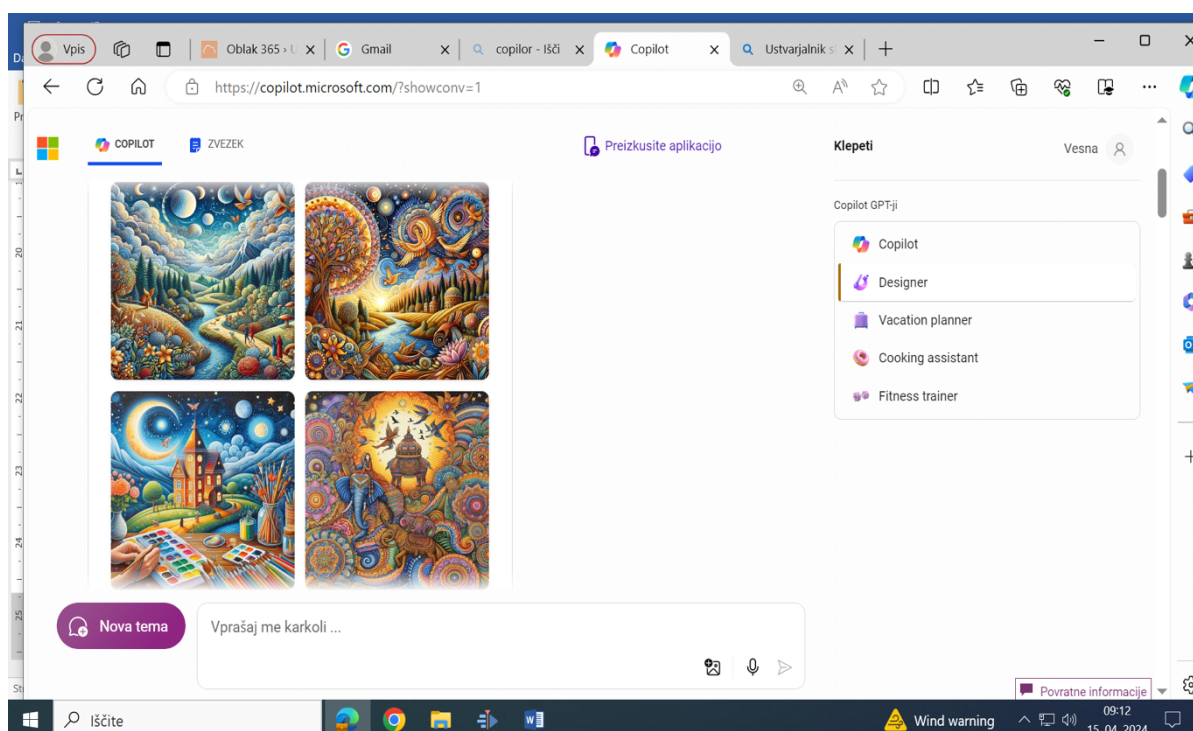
Vpis | Oblak 365 › | Gmail | copilor - Išči | Copilot | Ustvarjalnik s

https://copilot.microsoft.com/?showconv=1

COPILOT
ZVEZEK

Preizkusite aplikacijo

Klepeti
Vesna

Copilot GPT-ji

Copilot
Designer
Vacation planner
Cooking assistant
Fitness trainer

Nova tema
Vprašaj me karkoli ...

Povratne informacije

Iščite
Wind warning
09:12
15.04.2024